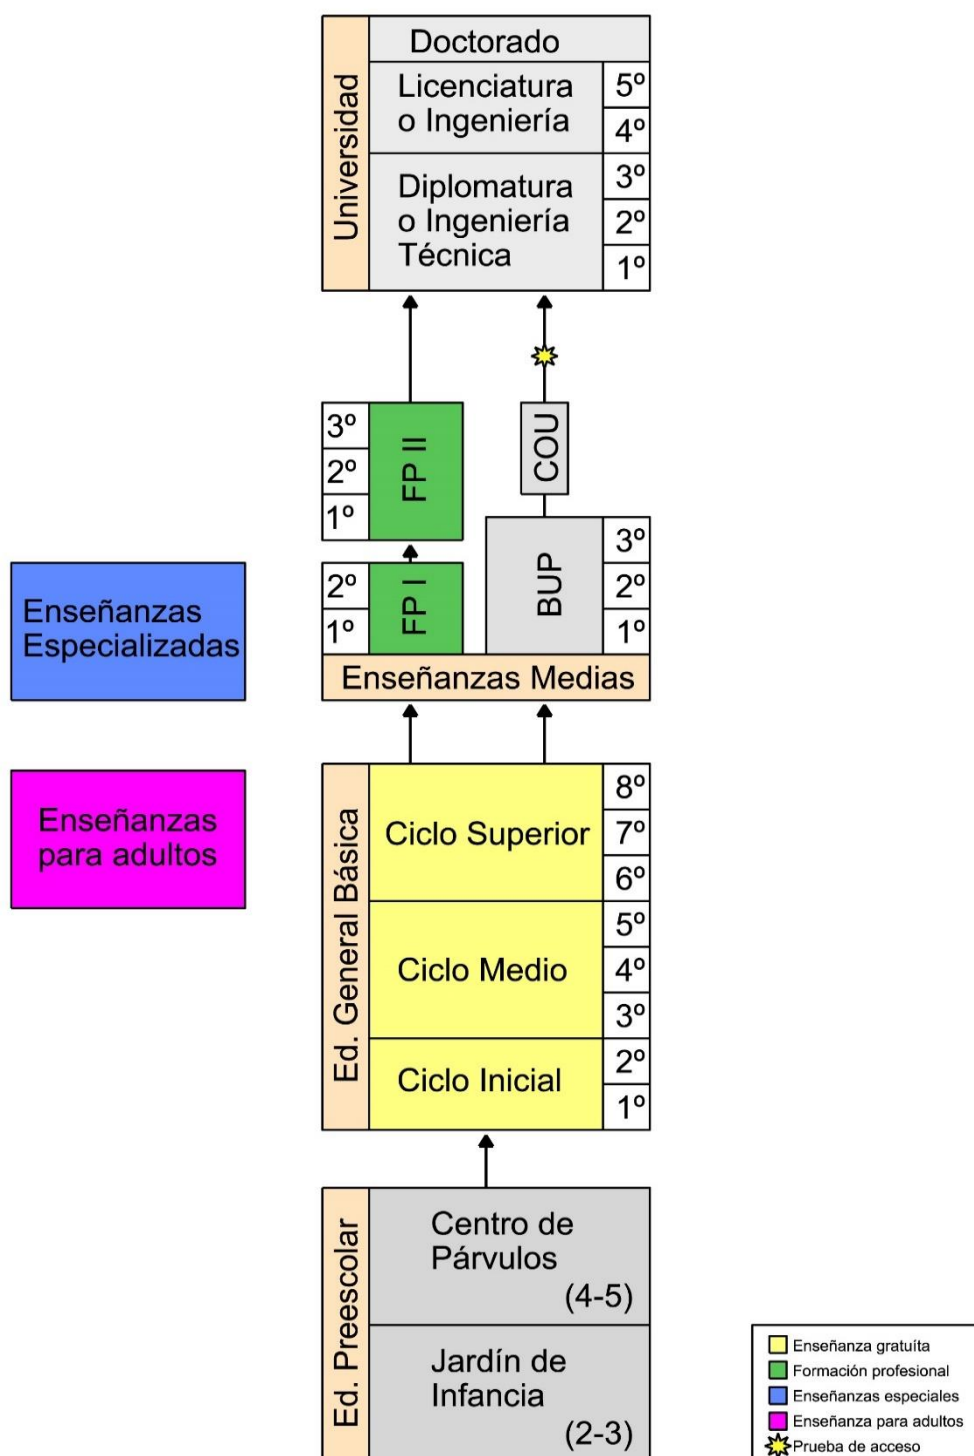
Universidad
Doctorado
Licenciatura o Ingeniería
5º
4º
Diplomatura o Ingeniería Técnica
3º
2º
1º

3º
2º
1º
FP II
COU

Enseñanzas Especializadas

2º
1º
FP I
BUP
3º
2º
1º
Enseñanzas Medias

Enseñanzas para adultos

Ed. General Básica
Ciclo Superior
8º
7º
6º
Ciclo Medio
5º
4º
3º
Ciclo Inicial
2º
1º

Ed. Preescolar
Centro de Párvulos (4-5)
Jardín de Infancia (2-3)

Enseñanza gratuita
Formación profesional
Enseñanzas especiales
Enseñanza para adultos
Prueba de acceso